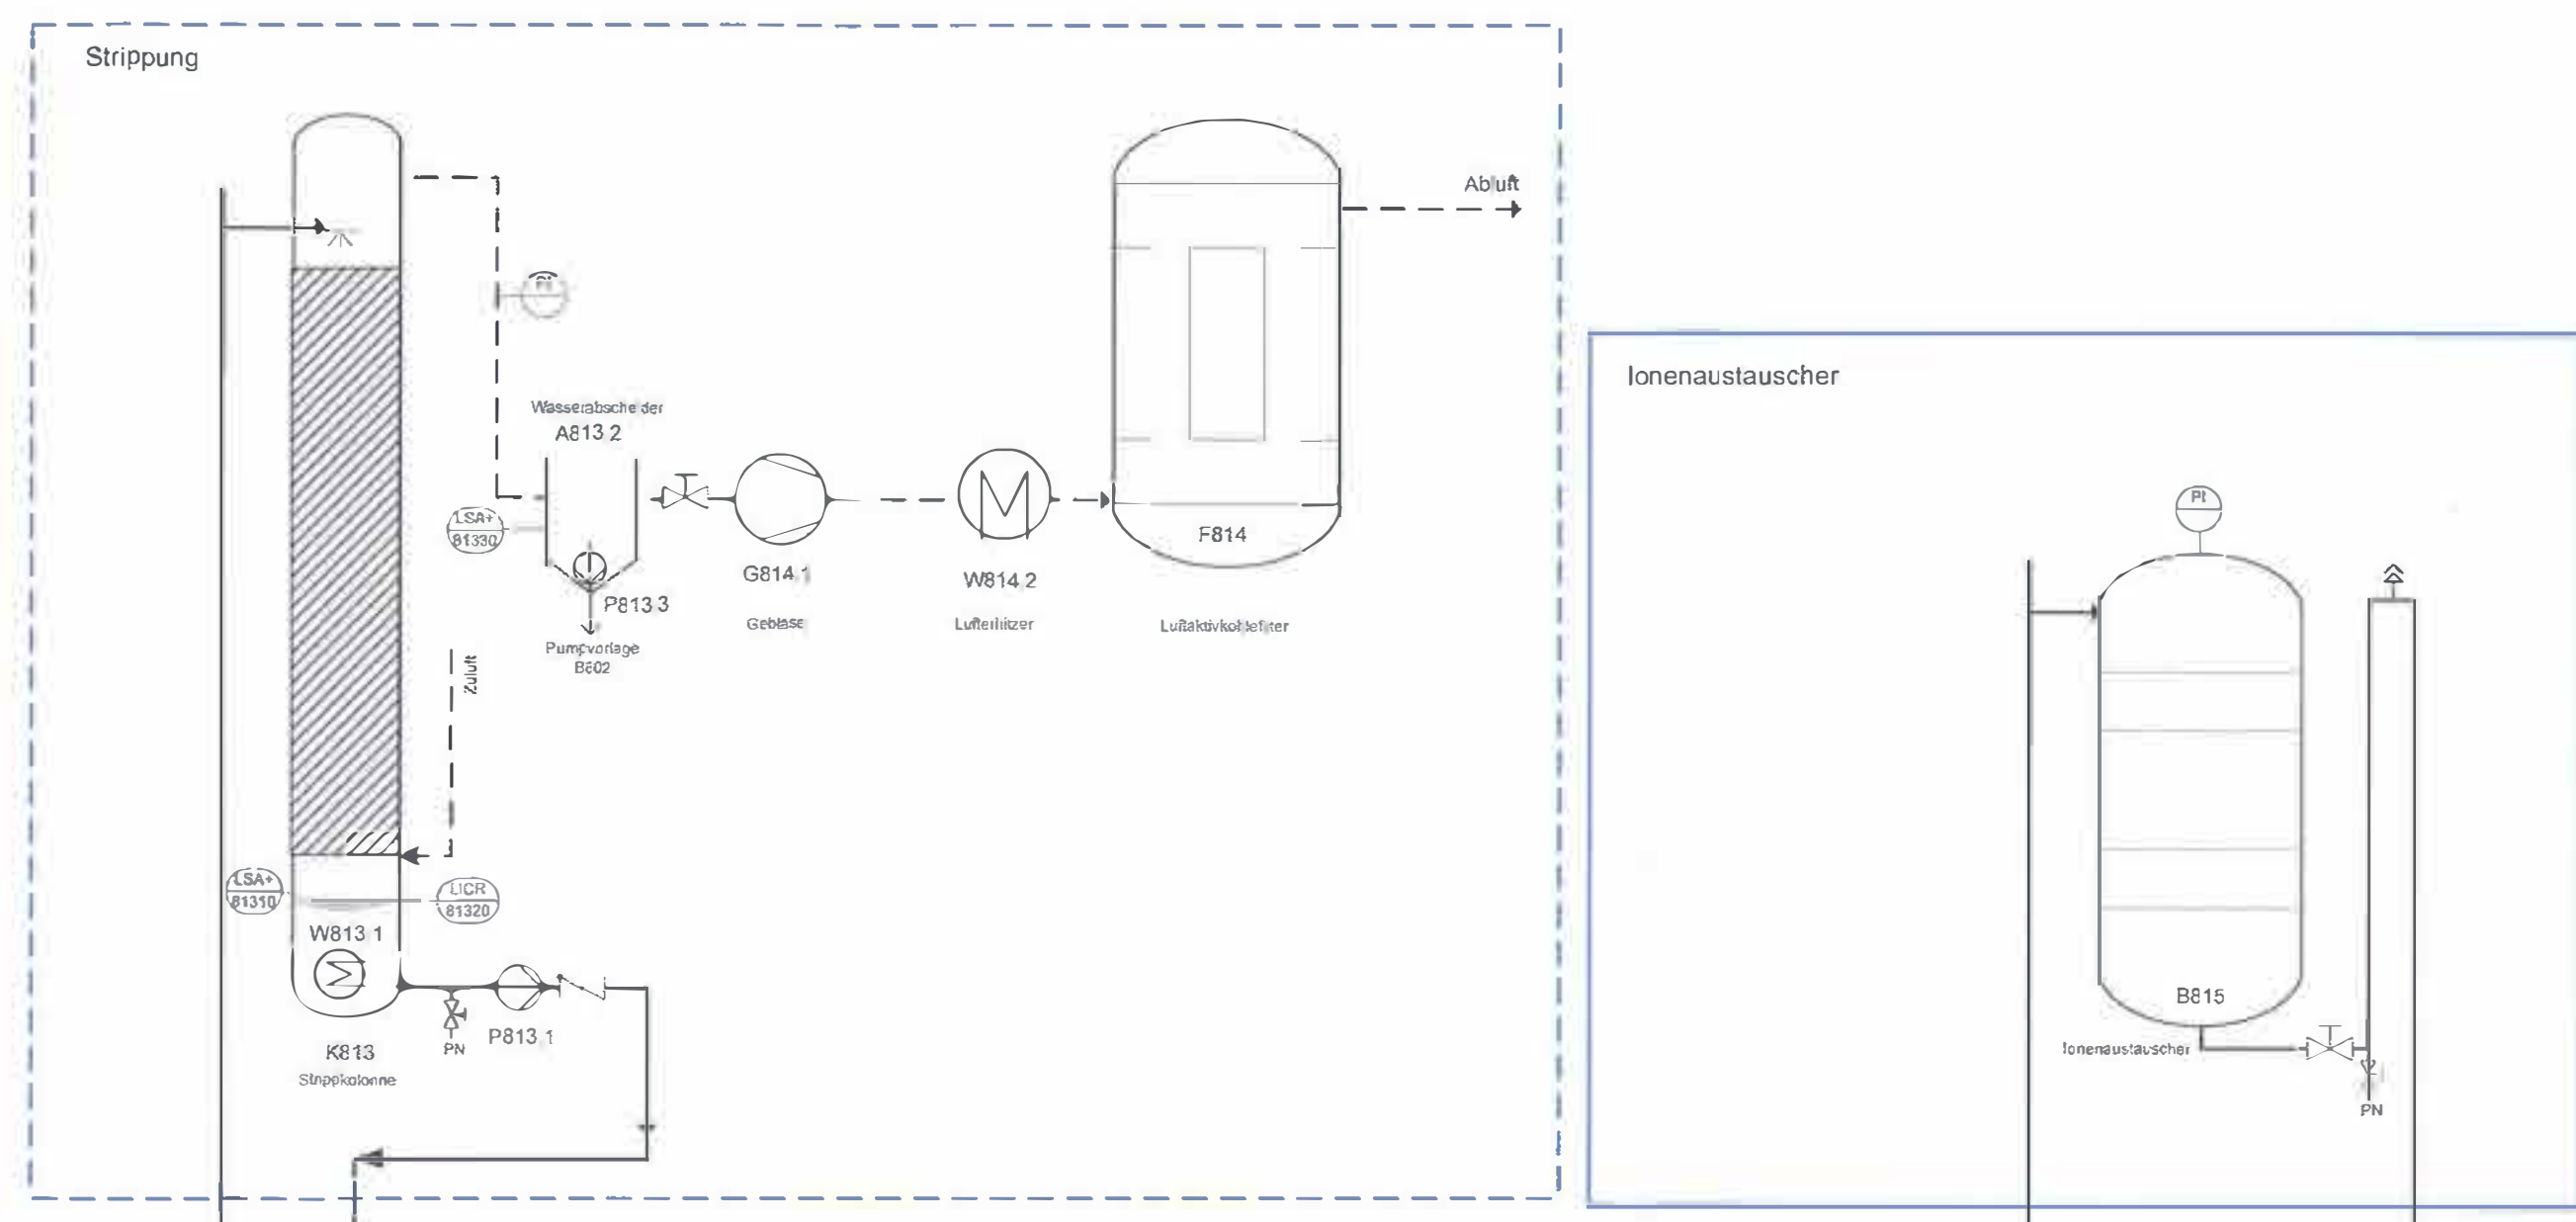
Strippung

Abluft

PI

Wasserabscheider
A813 2

LSA+
81330

P813 3

Pumpvorlage
B602

G814 1

Gebläse

W814 2

Lufterhitzer

F814

Luftaktivkohlefilter

Zuluft

LSA+
81310

LICR
81320

W813 1

PN

P813 1

K813

Strippkolonne

Ionenaustauscher

PI

B815

Ionenaustauscher

PN